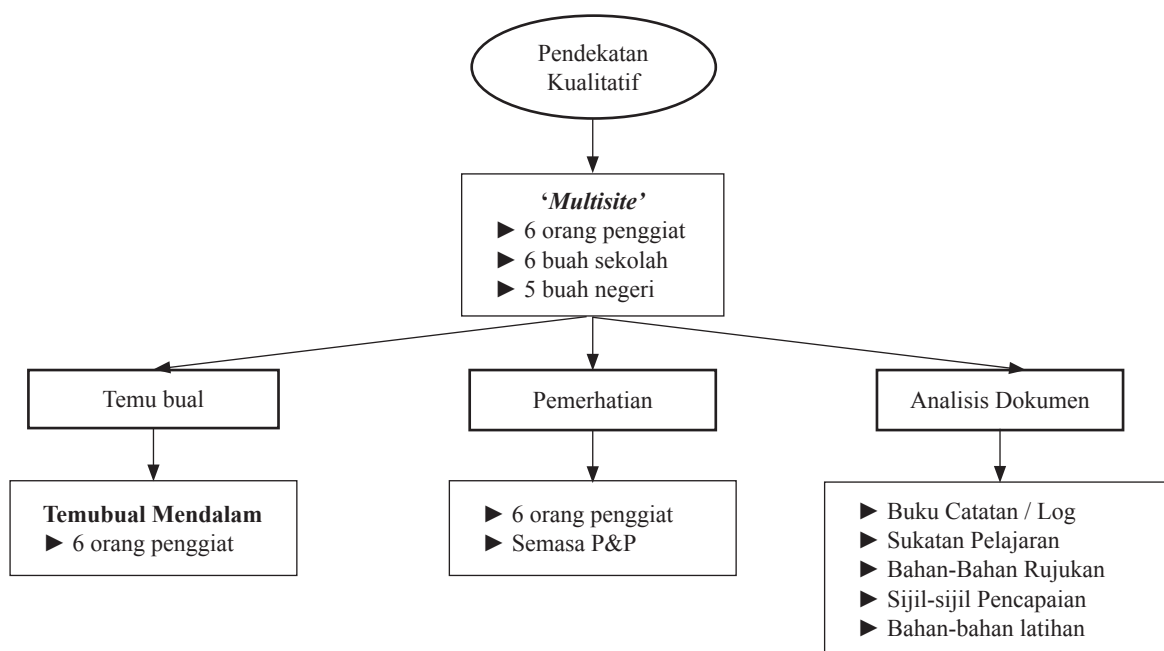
Pendekatan Kualitatif

'Multisite'
► 6 orang penggiat
► 6 buah sekolah
► 5 buah negeri

Temu bual

Pemerhatian

Analisis Dokumen

Temubual Mendalam
► 6 orang penggiat

► 6 orang penggiat
► Semasa P&P

► Buku Catatan / Log
► Sukatan Pelajaran
► Bahan-Bahan Rujukan
► Sijil-sijil Pencapaian
► Bahan-bahan latihan